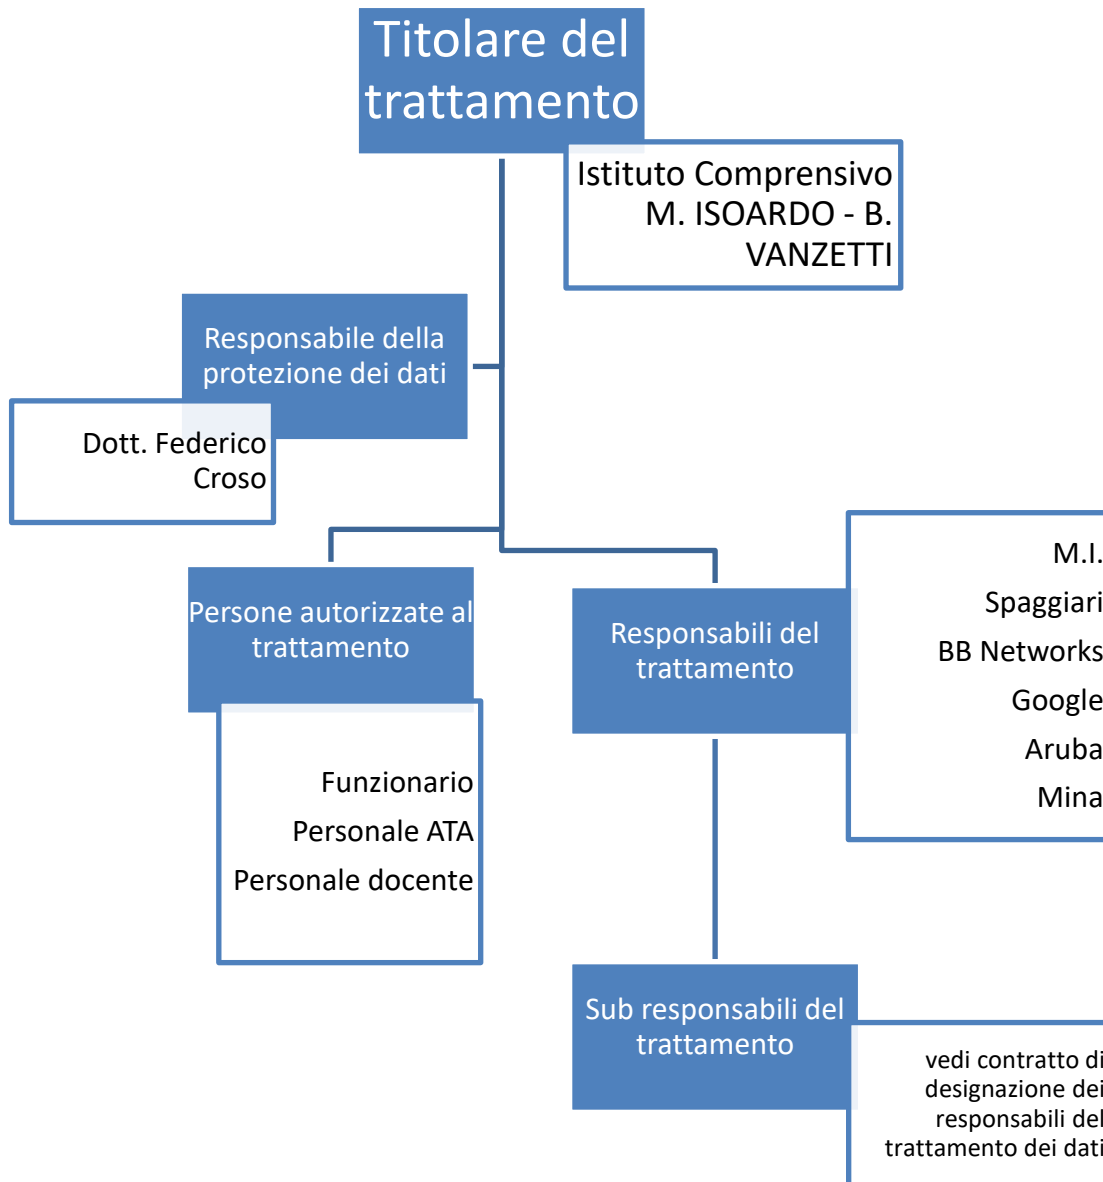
Titolare del trattamento

Istituto Comprensivo M. ISOARDO - B. VANZETTI

Responsabile della protezione dei dati

Dott. Federico Croso

Persone autorizzate al trattamento

Funzionario
Personale ATA
Personale docente

Responsabili del trattamento

M.I.
Spaggiari
BB Networks
Google
Aruba
Mina

Sub responsabili del trattamento

vedi contratto di designazione dei responsabili del trattamento dei dati